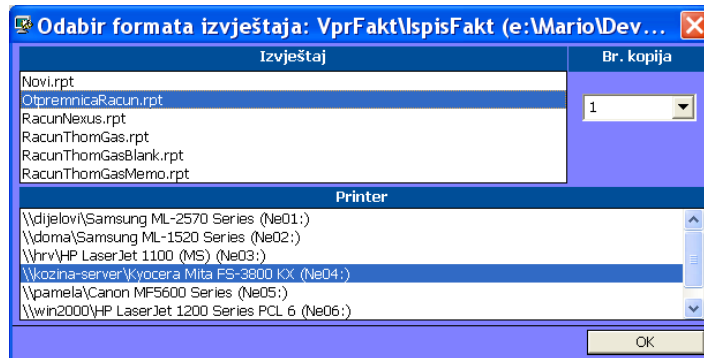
Odabir formata izvještaja: VprFakt\IspisFakt (e:\Mario\Dev...

Izvještaj

Br. kopija

Novi.rpt
OtpremnicaRacun.rpt
RacunNexus.rpt
RacunThomGas.rpt
RacunThomGasBlank.rpt
RacunThomGasMemo.rpt

1

Printer

\\dijelovi\Samsung ML-2570 Series (Ne01:)
\\doma\Samsung ML-1520 Series (Ne02:)
\\hrv\HP LaserJet 1100 (MS) (Ne03:)
\\kozina-server\Kyocera Mita FS-3800 KX (Ne04:)
\\pamela\Canon MF5600 Series (Ne05:)
\\win2000\HP LaserJet 1200 Series PCL 6 (Ne06:)

OK